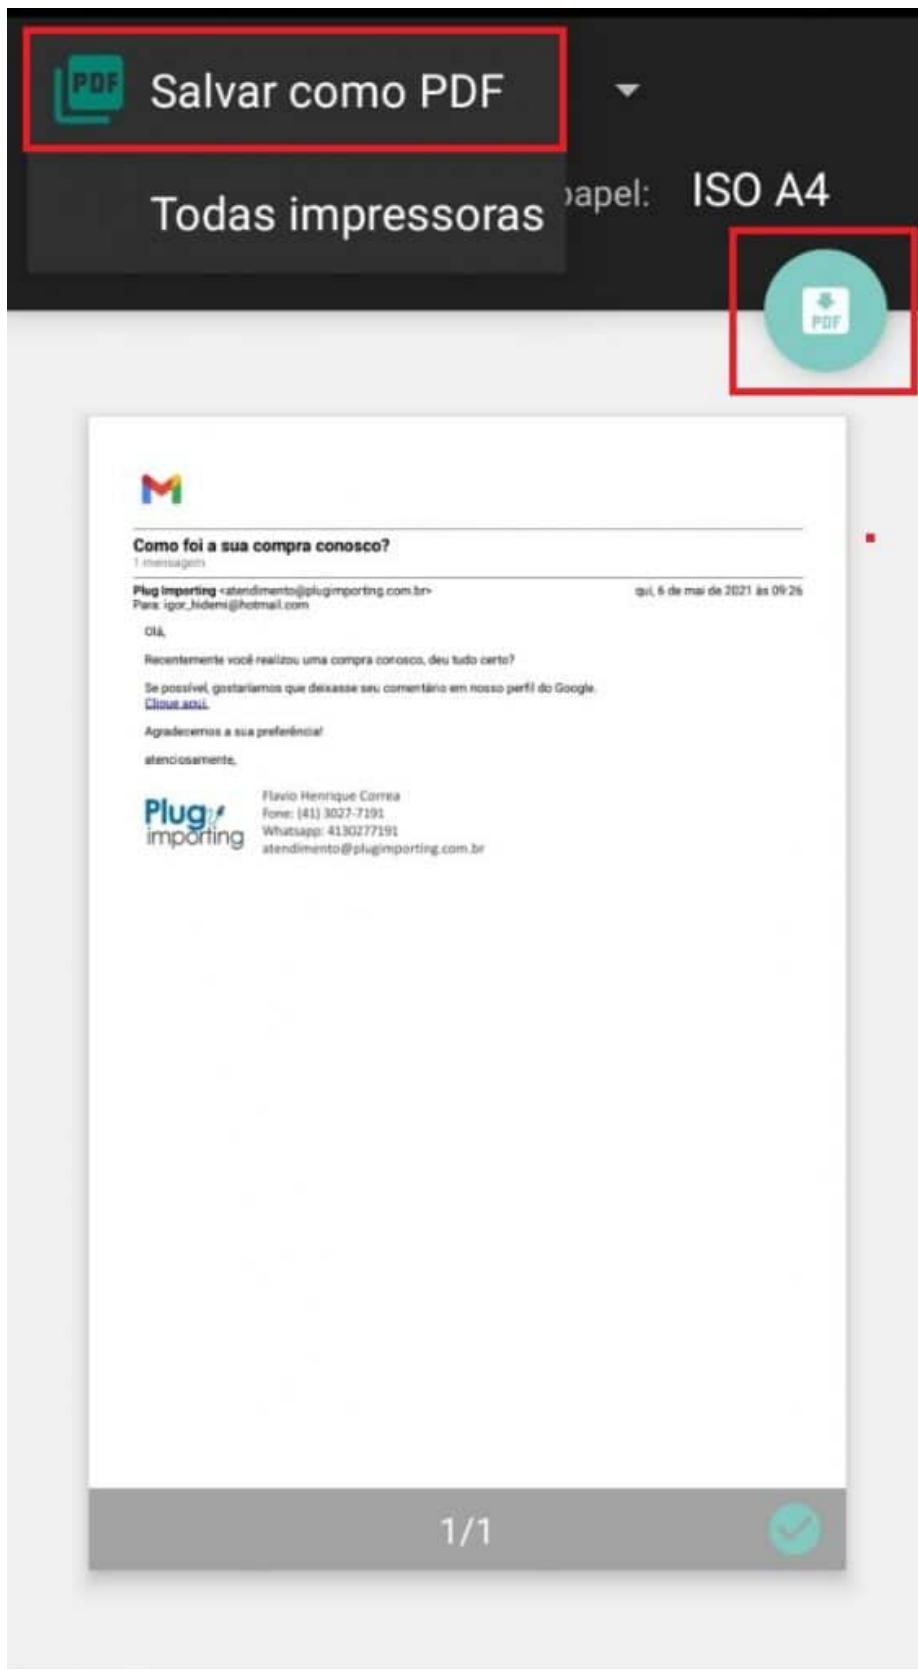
PDF Salvar como PDF

Todas impressoras

apel: ISO A4

PDF

Como foi a sua compra conosco?
1 mensagem

Plug Importing <atendimento@plugimporting.com.br> qui, 6 de mai de 2021 às 09:26
Para: igor_hidemi@hotmail.com

Olá,

Recentemente você realizou uma compra conosco, deu tudo certo?

Se possível, gostaríamos que deixasse seu comentário em nosso perfil do Google.
Clique aqui.

Agradecemos a sua preferência!

atenciosamente,

Plug importing
Flavio Henrique Correa
Fone: (41) 3027-7191
Whatsapp: 4130277191
atendimento@plugimporting.com.br

1/1